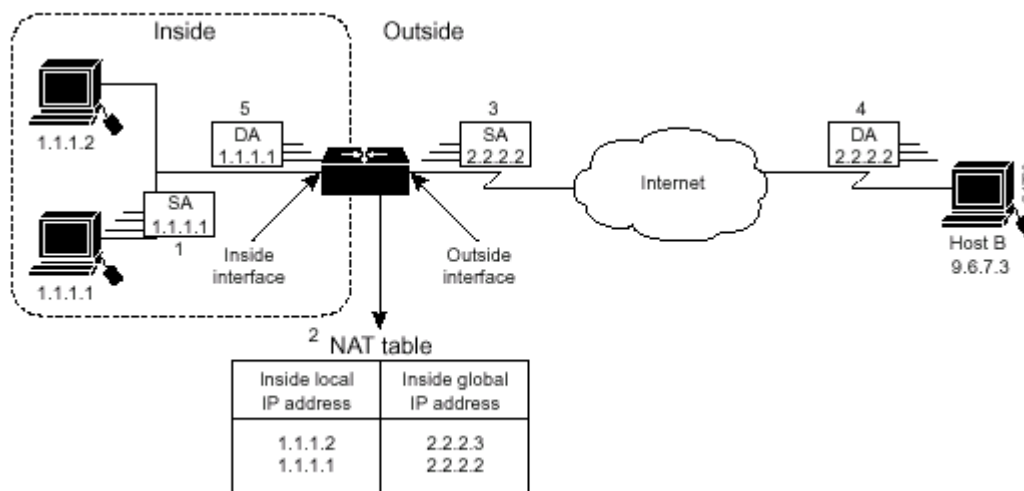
Inside

Outside

5
DA
1.1.1.1

3
SA
2.2.2.2

4
DA
2.2.2.2

1.1.1.2

SA
1.1.1.1
1

Internet

1.1.1.1

Inside interface

Outside interface

Host B
9.6.7.3

2 NAT table

| Inside local IP address | Inside global IP address |
|---|---|
| 1.1.1.2<br>1.1.1.1 | 2.2.2.3<br>2.2.2.2 |